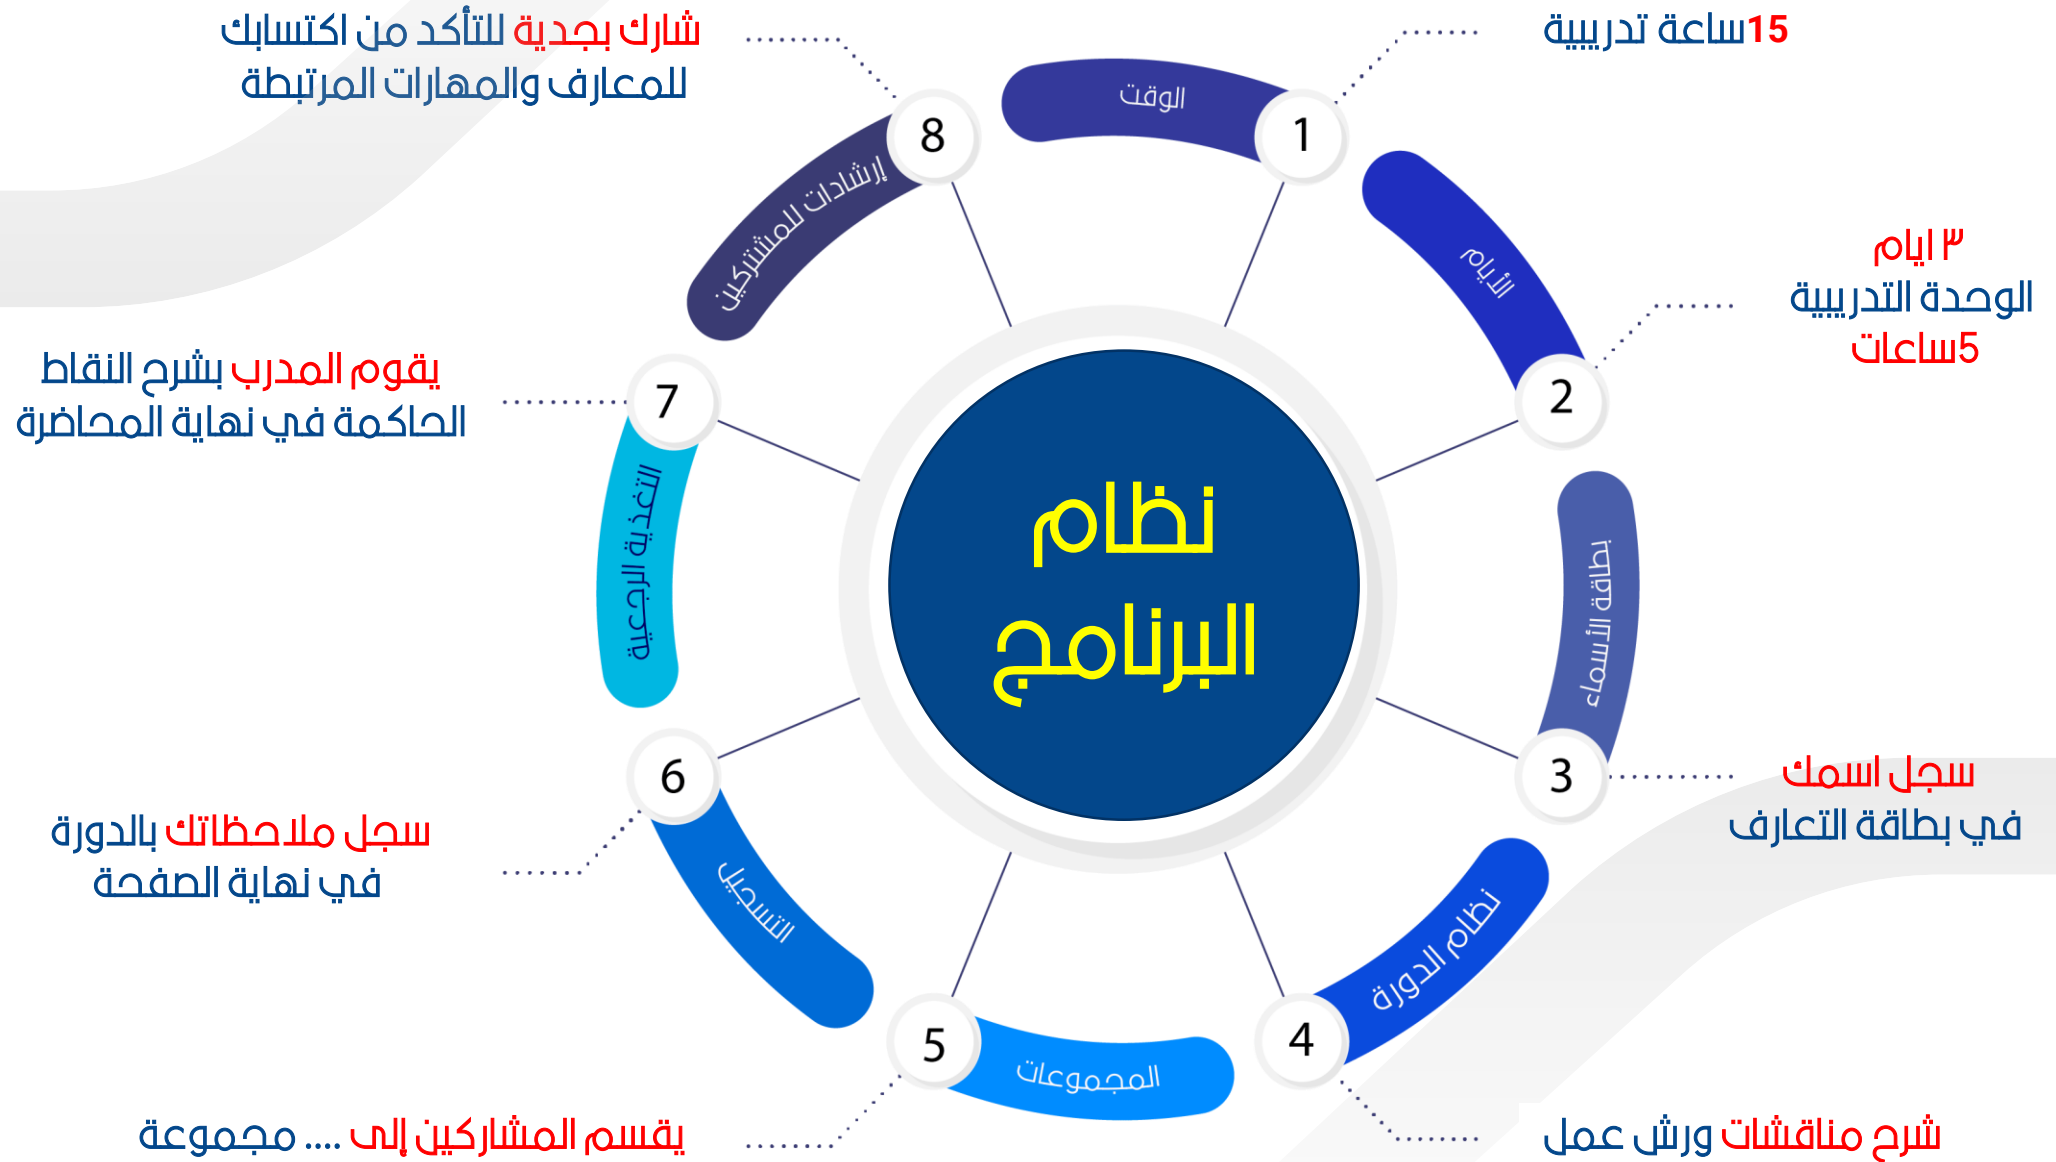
نظام البرنامج

1
الوقت
15ساعة تدريبية

2
الأيام
٣ ايام
الوحدة التدريبية
5ساعات

3
بطاقة الأسماء
سجل اسمك
في بطاقة التعارف

4
نظام الدورة
شرح مناقشات ورش عمل

5
المجموعات
يقسم المشاركين إلى .... مجموعة

6
التسجيل
سجل ملاحظاتك بالدورة
في نهاية الصفحة

7
التغذية الرجعية
يقوم المدرب بشرح النقاط
الحاكمة في نهاية المحاضرة

8
إرشادات للمشتركين
شارك بجدية للتأكد من اكتسابك
للمعارف والمهارات المرتبطة